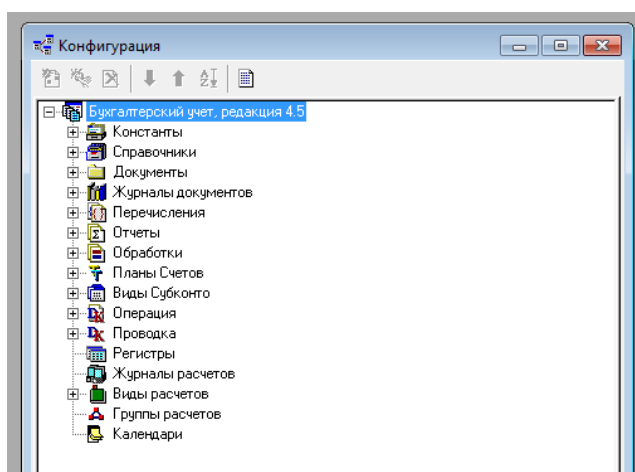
Конфигурация

Бухгалтерский учет, редакция 4.5
Константы
Справочники
Документы
Журналы документов
Перечисления
Отчеты
Обработки
Планы Счетов
Виды Субконто
Операция
Проводка
Регистры
Журналы расчетов
Виды расчетов
Группы расчетов
Календари